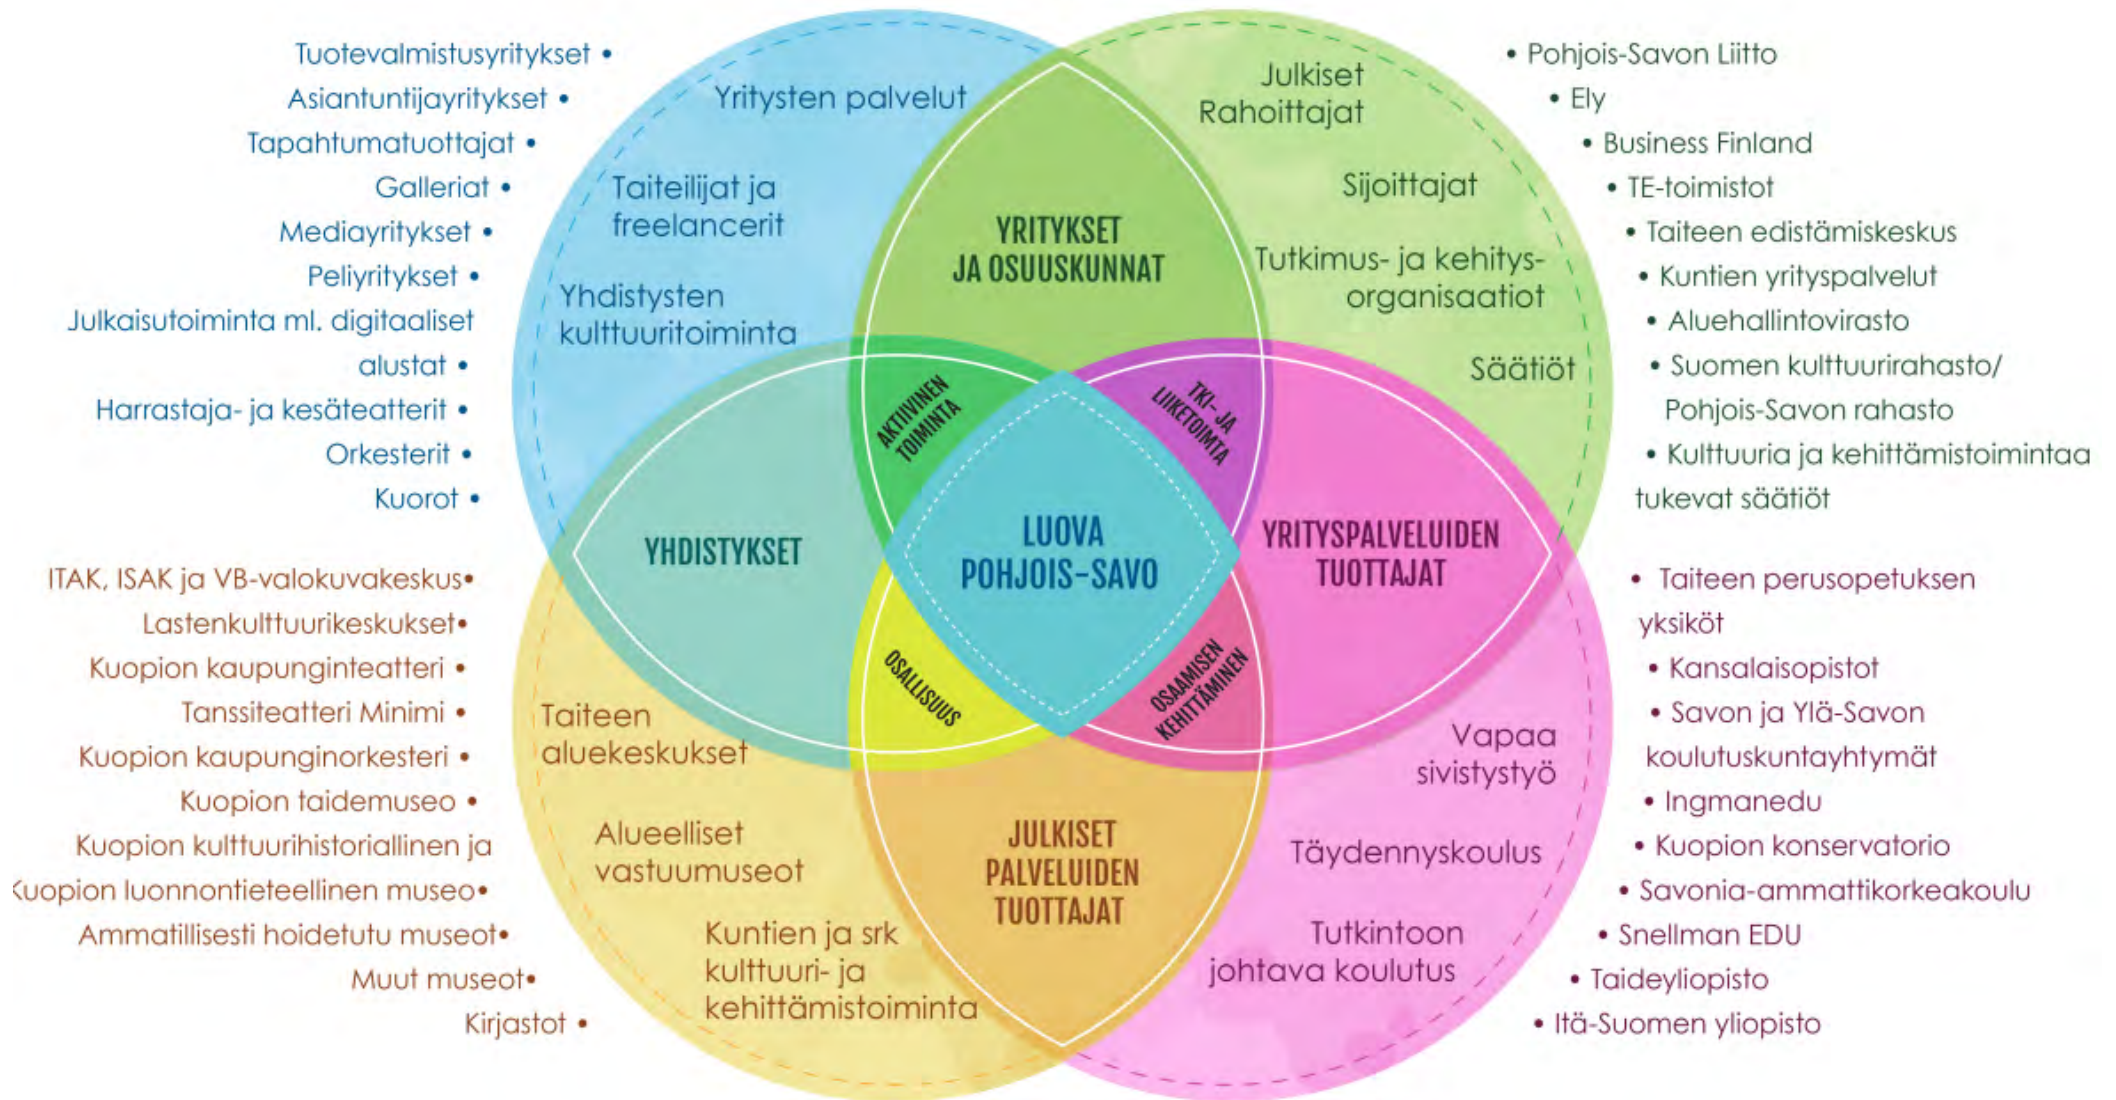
Tuotevalmistusyritykset •
Asiantuntijayritykset •
Tapahtumatuottajat •
Galleriat •
Mediayritykset •
Peliyritykset •
Julkaisutoiminta ml. digitaaliset alustat •
Harrastaja- ja kesäteatterit •
Orkesterit •
Kuorot •

Yritysten palvelut

Taiteilijat ja freelancerit

Yhdistysten kulttuuritoiminta

Julkiset Rahoittajat

Sijoittajat

Tutkimus- ja kehitysorganisaatiot

Säätiöt

• Pohjois-Savon Liitto
• Ely
• Business Finland
• TE-toimistot
• Taiteen edistämiskeskus
• Kuntien yrityspalvelut
• Aluehallintovirasto
• Suomen kulttuurirahasto/ Pohjois-Savon rahasto
• Kulttuuria ja kehittämistoimintaa tukevat säätiöt

YRITYKSET JA OSUUSKUNNAT

AKTIIVINEN TOIMINTA

TKI- JA LIIKETOIMTA

YHDISTYKSET

LUOVA POHJOIS-SAVO

YRITYSPALVELUIDEN TUOTTAJAT

OSALLISUUS

OSAAMISEN KEHITTÄMINEN

JULKISET PALVELUIDEN TUOTTAJAT

ITAK, ISAK ja VB-valokuvakeskus•
Lastenkulttuurikeskukset•
Kuopion kaupunginteatteri •
Tanssiteatteri Minimi •
Kuopion kaupunginorkesteri •
Kuopion taidemuseo •
Kuopion kulttuurihistoriallinen ja
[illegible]uopion luonnontieteellinen museo•
Ammatillisesti hoidetutu museot•
Muut museot•
Kirjastot •

Taiteen aluekeskukset

Alueelliset vastuumuseot

Kuntien ja srk kulttuuri- ja kehittämistoiminta

Vapaa sivistystyö

Täydennyskoulus

Tutkintoon johtava koulutus

• Taiteen perusopetuksen yksiköt
• Kansalaisopistot
• Savon ja Ylä-Savon koulutuskuntayhtymät
• Ingmanedu
• Kuopion konservatorio
• Savonia-ammattikorkeakoulu
• Snellman EDU
• Taideyliopisto
• Itä-Suomen yliopisto